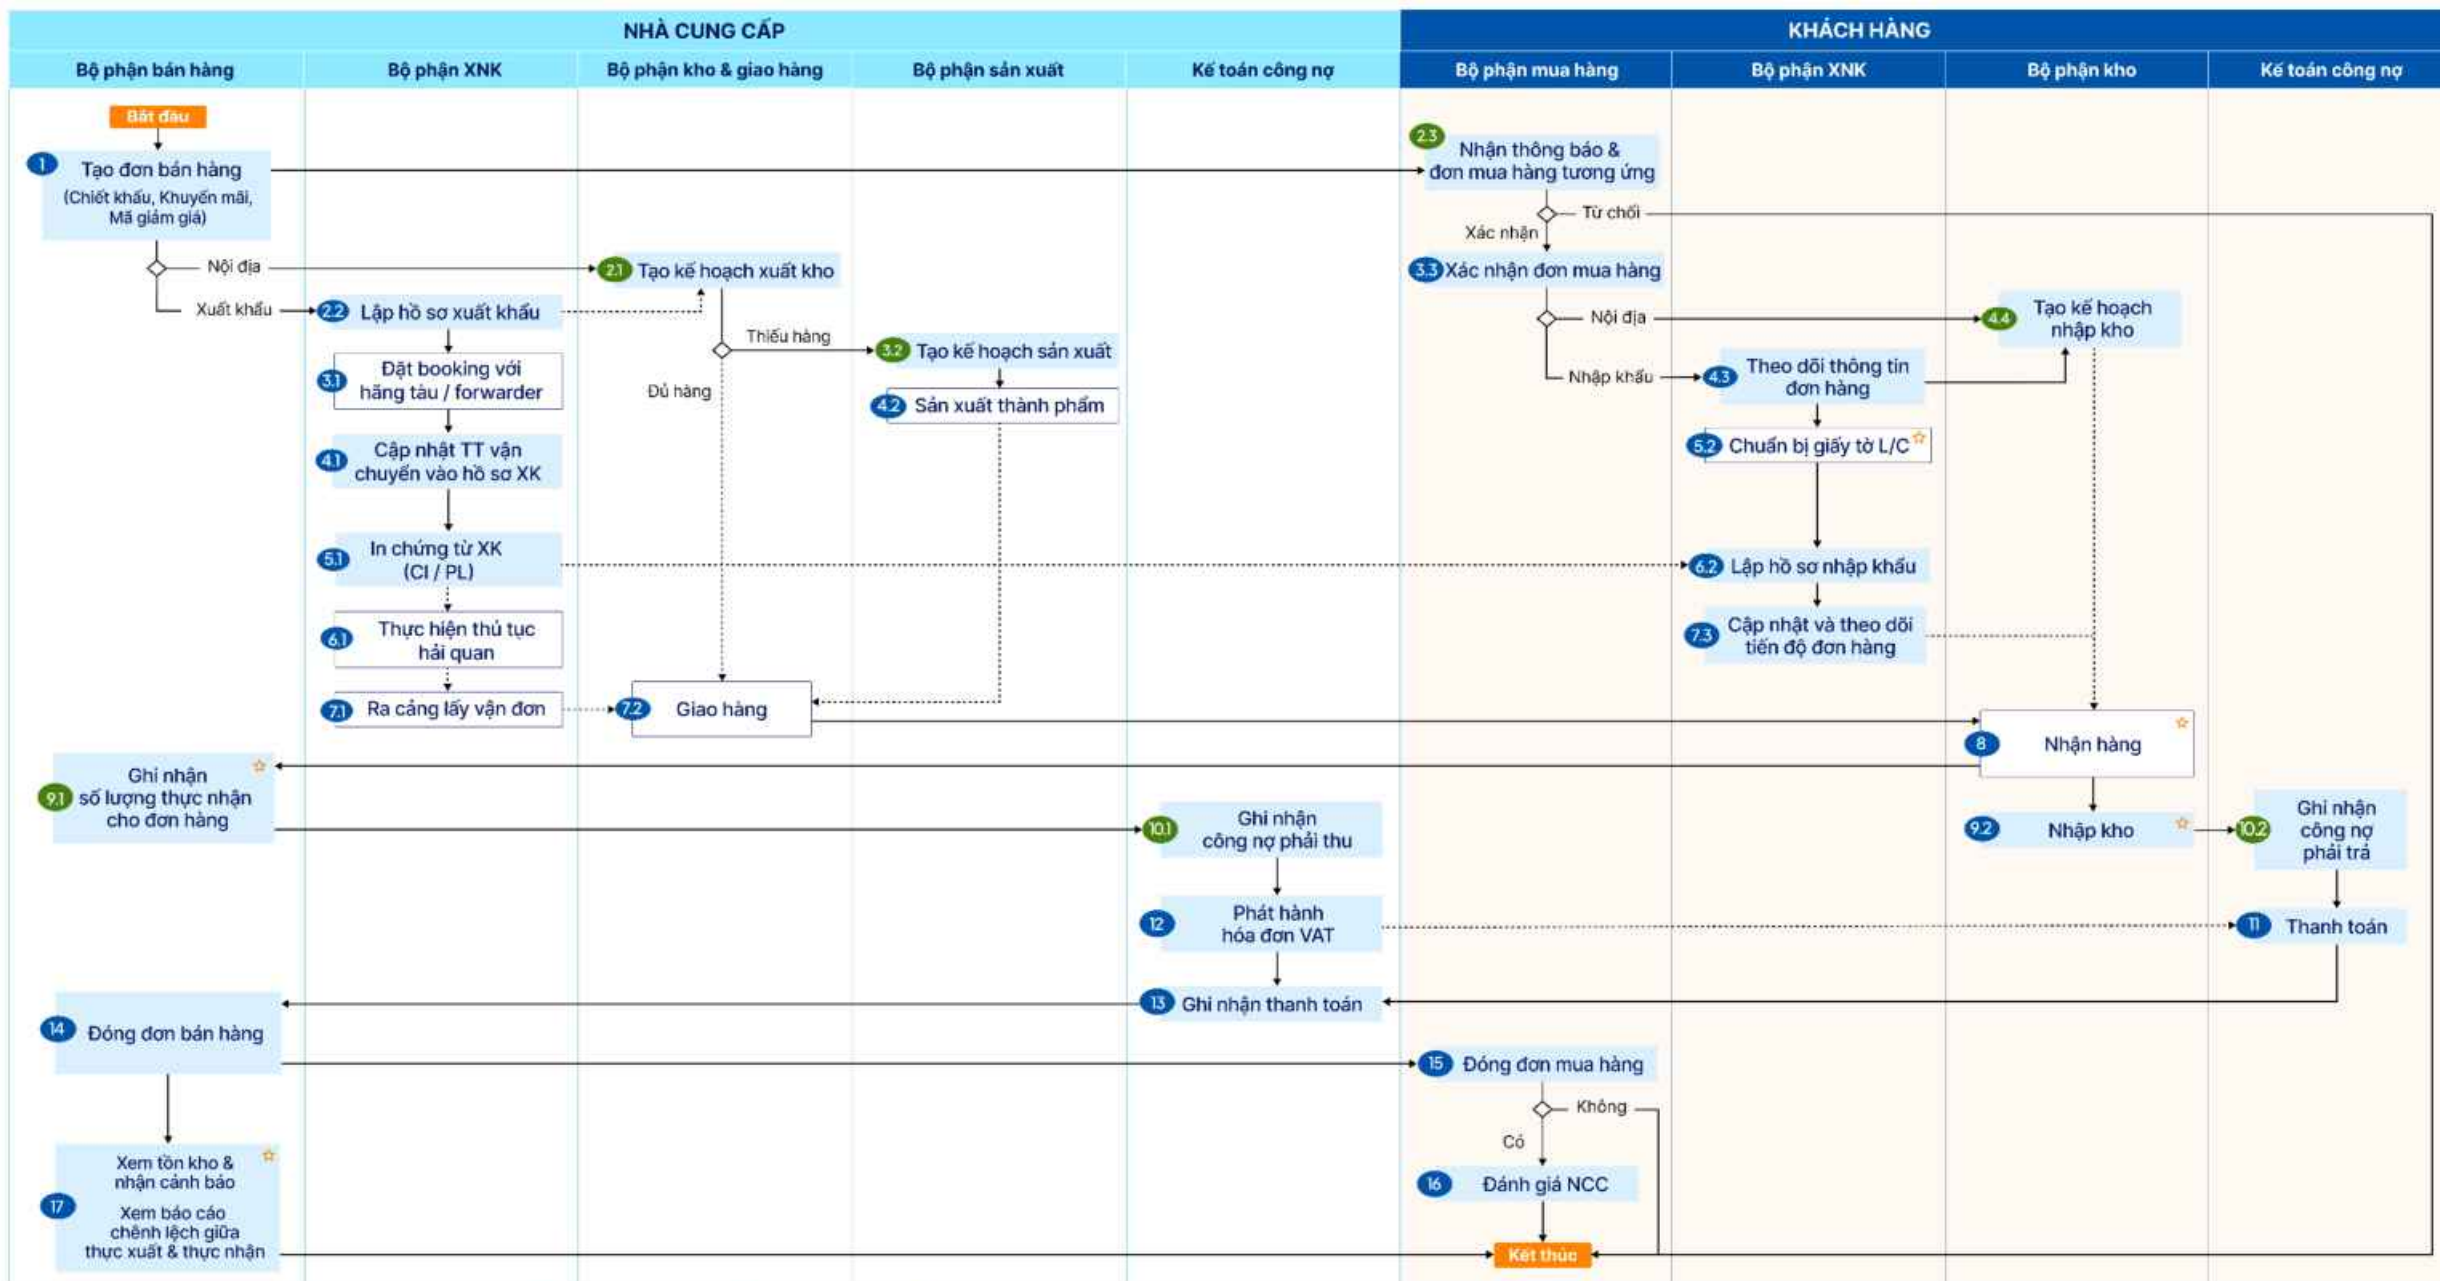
NHÀ CUNG CẤP

KHÁCH HÀNG

Bộ phận bán hàng

Bộ phận XNK

Bộ phận kho & giao hàng

Bộ phận sản xuất

Kế toán công nợ

Bộ phận mua hàng

Bộ phận XNK

Bộ phận kho

Kế toán công nợ

Bắt đầu

1 Tạo đơn bán hàng (Chiết khấu, Khuyến mãi, Mã giảm giá)

2.3 Nhận thông báo & đơn mua hàng tương ứng

Từ chối

Xác nhận

Nội địa

2.1 Tạo kế hoạch xuất kho

3.3 Xác nhận đơn mua hàng

Xuất khẩu

2.2 Lập hồ sơ xuất khẩu

Thiếu hàng

3.2 Tạo kế hoạch sản xuất

Nội địa

4.4 Tạo kế hoạch nhập kho

3.1 Đặt booking với hãng tàu / forwarder

Đủ hàng

4.2 Sản xuất thành phẩm

Nhập khẩu

4.3 Theo dõi thông tin đơn hàng

4.1 Cập nhật TT vận chuyển vào hồ sơ XK

5.2 Chuẩn bị giấy tờ L/C

5.1 In chứng từ XK (CI / PL)

6.2 Lập hồ sơ nhập khẩu

6.1 Thực hiện thủ tục hải quan

7.3 Cập nhật và theo dõi tiến độ đơn hàng

7.1 Ra cảng lấy vận đơn

7.2 Giao hàng

8 Nhận hàng

9.1 Ghi nhận số lượng thực nhận cho đơn hàng

10.1 Ghi nhận công nợ phải thu

9.2 Nhập kho

10.2 Ghi nhận công nợ phải trả

12 Phát hành hóa đơn VAT

11 Thanh toán

13 Ghi nhận thanh toán

14 Đóng đơn bán hàng

15 Đóng đơn mua hàng

Không

Có

17 Xem tồn kho & nhận cảnh báo

Xem báo cáo chênh lệch giữa thực xuất & thực nhận

16 Đánh giá NCC

Kết thúc